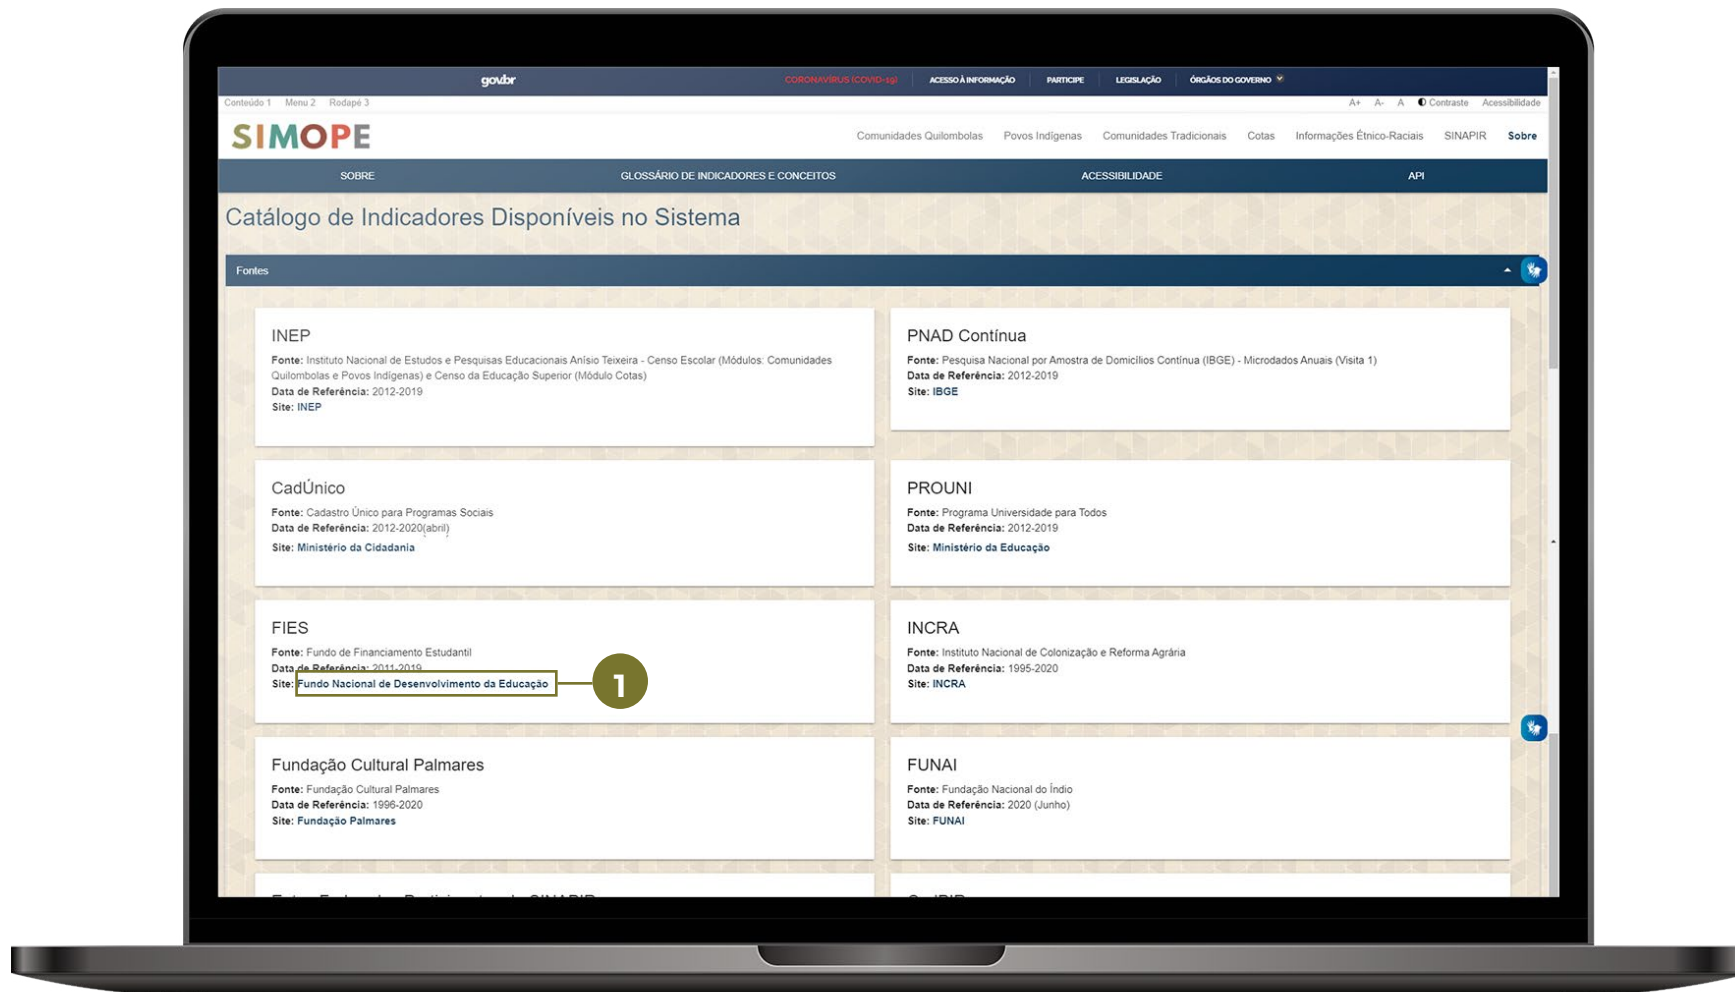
gov.br CORONAVÍRUS (COVID-19) ACESSO À INFORMAÇÃO PARTICIPE LEGISLAÇÃO ÓRGÃOS DO GOVERNO

Conteúdo 1 Menu 2 Rodapé 3 A+ A- A Contraste Acessibilidade

SIMOPE

Comunidades Quilombolas Povos Indígenas Comunidades Tradicionais Cotas Informações Étnico-Raciais SINAPIR Sobre

SOBRE GLOSSÁRIO DE INDICADORES E CONCEITOS ACESSIBILIDADE API

Catálogo de Indicadores Disponíveis no Sistema

Fontes

INEP
Fonte: Instituto Nacional de Estudos e Pesquisas Educacionais Anísio Teixeira - Censo Escolar (Módulos: Comunidades Quilombolas e Povos Indígenas) e Censo da Educação Superior (Módulo Cotas)
Data de Referência: 2012-2019
Site: INEP

PNAD Contínua
Fonte: Pesquisa Nacional por Amostra de Domicílios Contínua (IBGE) - Microdados Anuais (Visita 1)
Data de Referência: 2012-2019
Site: IBGE

CadÚnico
Fonte: Cadastro Único para Programas Sociais
Data de Referência: 2012-2020(abril)
Site: Ministério da Cidadania

PROUNI
Fonte: Programa Universidade para Todos
Data de Referência: 2012-2019
Site: Ministério da Educação

FIES
Fonte: Fundo de Financiamento Estudantil
Data de Referência: 2011-2019
Site: Fundo Nacional de Desenvolvimento da Educação

1

INCRA
Fonte: Instituto Nacional de Colonização e Reforma Agrária
Data de Referência: 1995-2020
Site: INCRA

Fundação Cultural Palmares
Fonte: Fundação Cultural Palmares
Data de Referência: 1996-2020
Site: Fundação Palmares

FUNAI
Fonte: Fundação Nacional do Índio
Data de Referência: 2020 (Junho)
Site: FUNAI

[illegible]